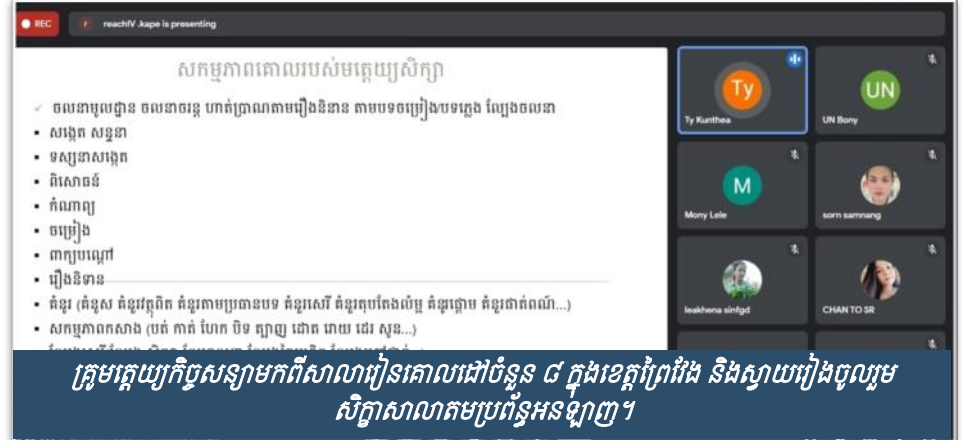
REC

reachIV .kape is presenting

សកម្មភាពគោលរបស់មត្តេយ្យសិក្សា

✓ ចលនាមូលដ្ឋាន ចលនាចរន្ត ហាត់ប្រាណតាមរឿងនិទាន តាមបទចម្រៀងបទភ្លេង ល្បែងចលនា
• សង្កេត សន្ទនា
• ទស្សនាសង្កេត
• ពិសោធន៍
• កំណាព្យ
• ចម្រៀង
• ពាក្យបណ្តៅ
• រឿងនិទាន
• គំនូរ (គំនូស គំនូរវត្ថុពិត គំនូរតាមប្រធានបទ គំនូរសេរី គំនូរតុបតែងលំអ គំនូរផ្តោម គំនូរផាត់ពណ៌...)
• សកម្មភាពកសាង (បត់ កាត់ ហែក បិទ ត្បាញ ដោត មោយ ដេរ សូន...)

Ty
Ty Kunthea

UN
UN Bony

M
Mony Lele

sorn samnang

leakhena sinfgd

CHAN TO SR

គ្រូមត្តេយ្យកិច្ចសន្យាមកពីសាលារៀនគោលដៅចំនួន ៨ ក្នុងខេត្តព្រៃវែង និងស្វាយរៀងចូលរួមសិក្ខាសាលាតាមប្រព័ន្ធអនឡាញ។